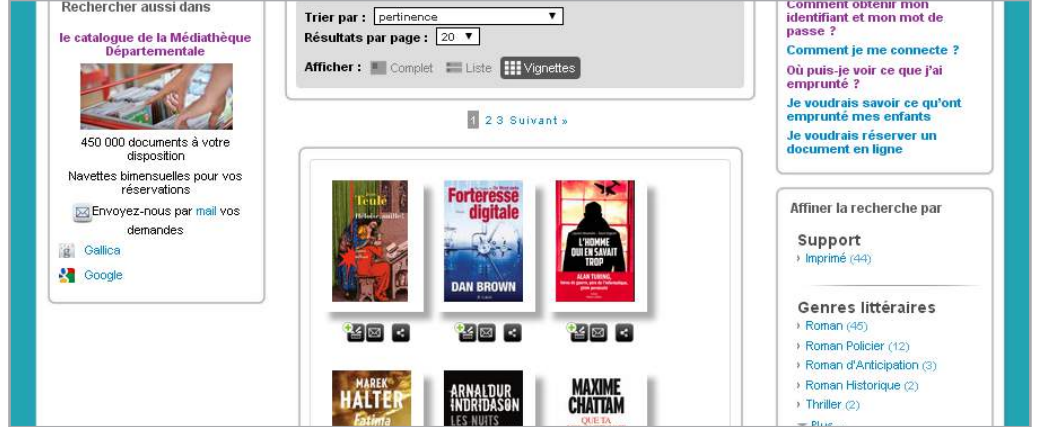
Rechercher aussi dans

le catalogue de la Médiathèque Départementale

450 000 documents à votre disposition

Navettes bimensuelles pour vos réservations

Envoyez-nous par mail vos demandes

Gallica

Google

Trier par : pertinence

Résultats par page : 20

Afficher : Complet Liste Vignettes

1 2 3 Suivant »

Teulé
Héloïse, ouille !

Dan Brown
Forteresse digitale
DAN BROWN

L'HOMME QUI EN SAVAIT TROP
ALAN TURING

MAREK HALTER
Fatima

ARNALDUR INDRIDASON
LES NUITS

MAXIME CHATTAM
QUE TA

Comment obtenir mon identifiant et mon mot de passe ?

Comment je me connecte ?

Où puis-je voir ce que j'ai emprunté ?

Je voudrais savoir ce qu'ont emprunté mes enfants

Je voudrais réserver un document en ligne

Affiner la recherche par

Support
Imprimé (44)

Genres littéraires
Roman (45)
Roman Policier (12)
Roman d'Anticipation (3)
Roman Historique (2)
Thriller (2)
Plus